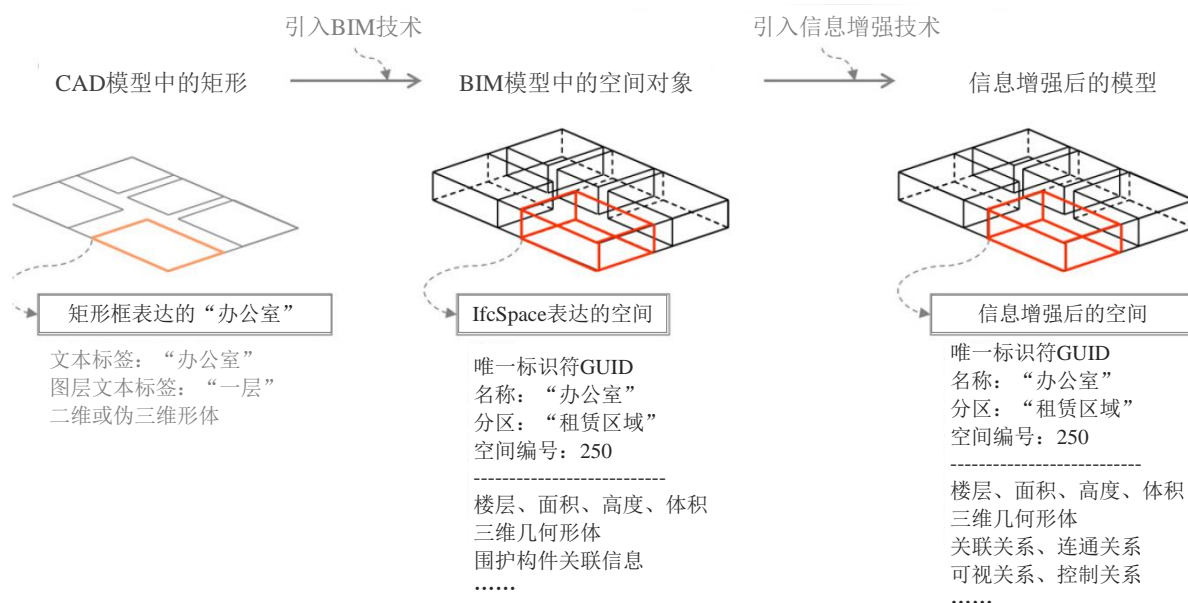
引入BIM技术

引入信息增强技术

CAD模型中的矩形

BIM模型中的空间对象

信息增强后的模型

矩形框表达的“办公室”

文本标签：“办公室”
图层文本标签：“一层”
二维或伪三维形体

IfcSpace表达的空间

唯一标识符GUID
名称：“办公室”
分区：“租赁区域”
空间编号：250
---------------------------
楼层、面积、高度、体积
三维几何形体
围护构件关联信息
……

信息增强后的空间

唯一标识符GUID
名称：“办公室”
分区：“租赁区域”
空间编号：250
---------------------------
楼层、面积、高度、体积
三维几何形体
关联关系、连通关系
可视关系、控制关系
……